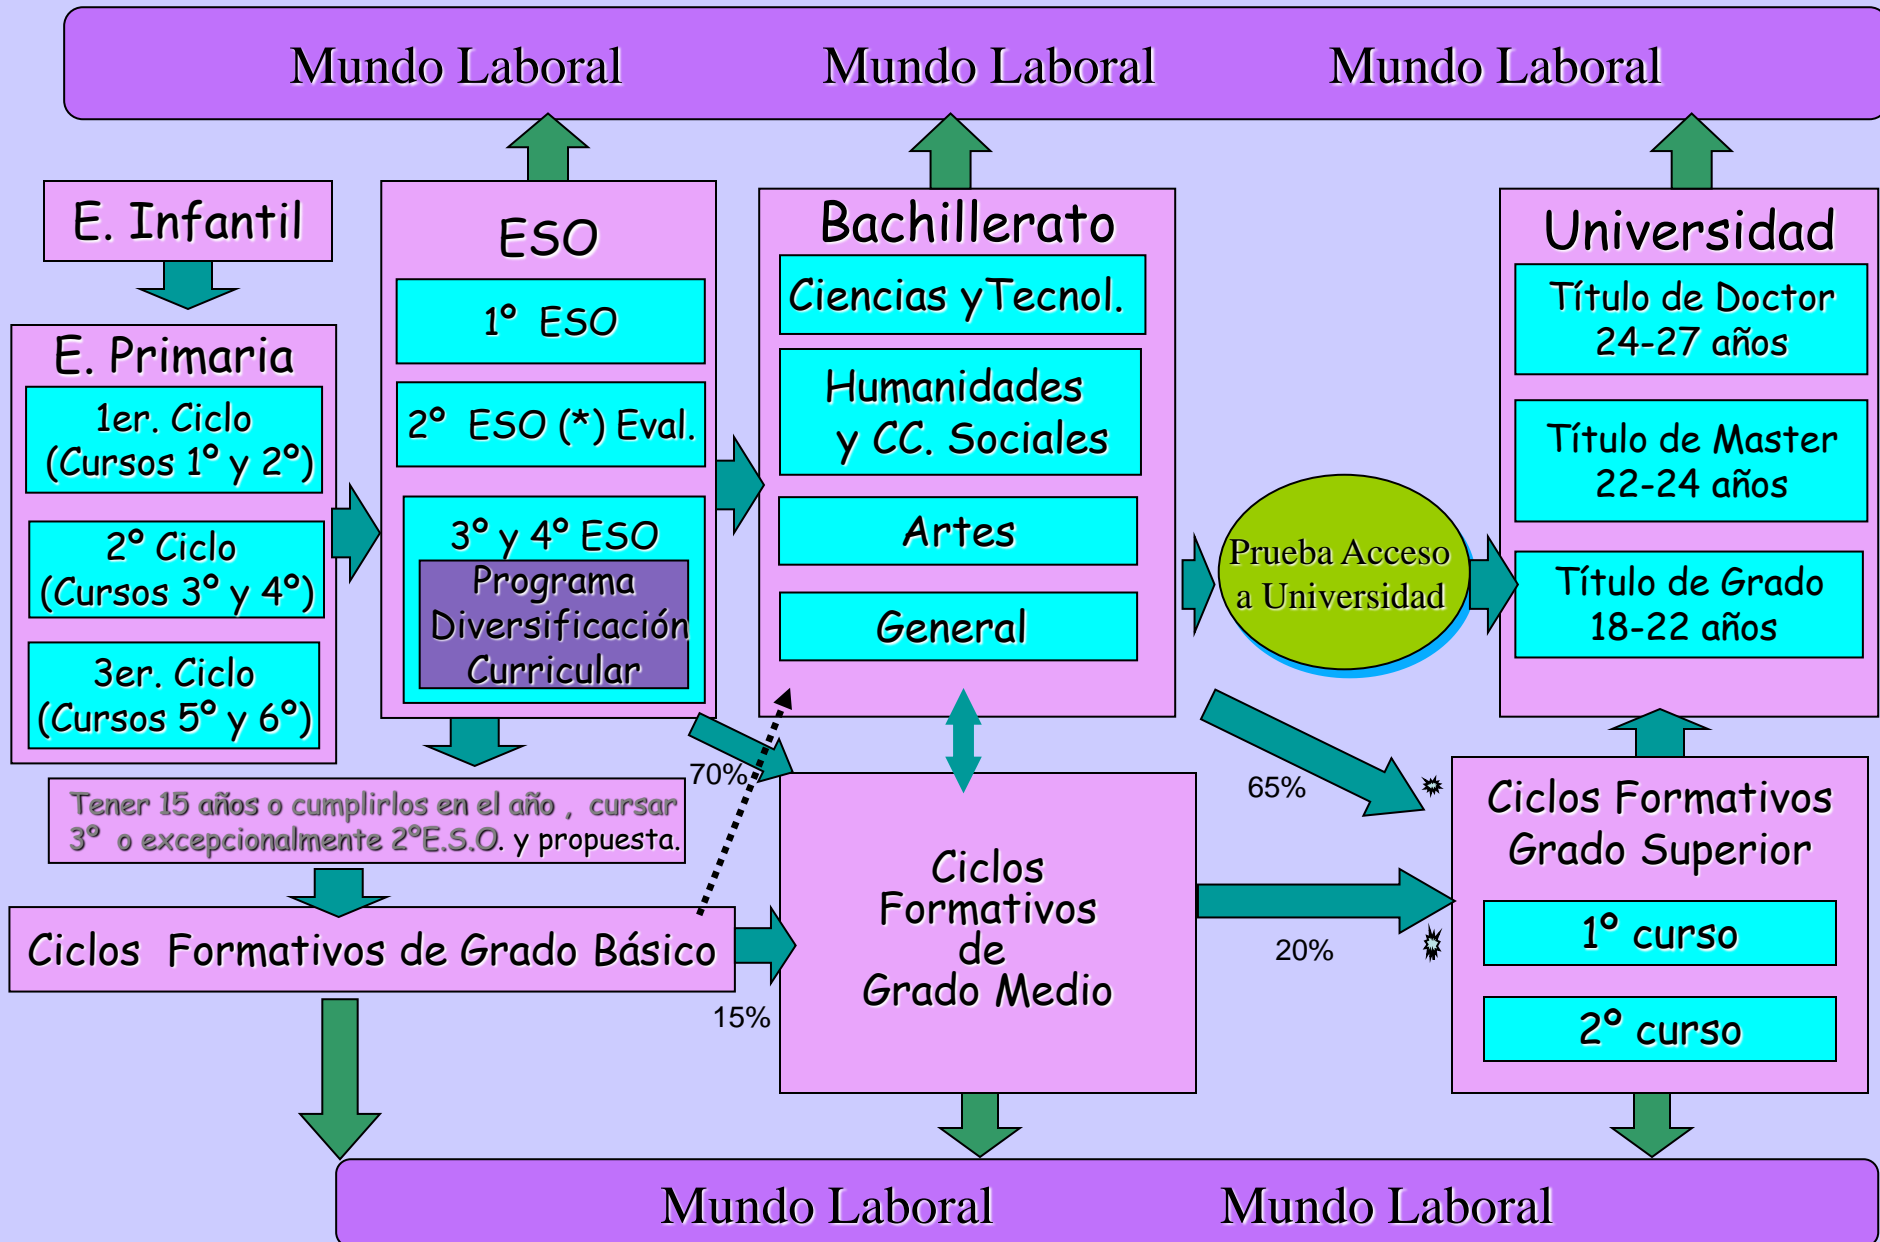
Mundo Laboral Mundo Laboral Mundo Laboral

E. Infantil

E. Primaria

1er. Ciclo (Cursos 1° y 2°)

2° Ciclo (Cursos 3° y 4°)

3er. Ciclo (Cursos 5° y 6°)

ESO

1° ESO

2° ESO (*) Eval.

3° y 4° ESO

Programa Diversificación Curricular

Bachillerato

Ciencias y Tecnol.

Humanidades y CC. Sociales

Artes

General

Prueba Acceso a Universidad

Universidad

Título de Doctor 24-27 años

Título de Master 22-24 años

Título de Grado 18-22 años

Tener 15 años o cumplirlos en el año , cursar 3° o excepcionalmente 2°E.S.O. y propuesta.

70%

65%

Ciclos Formativos Grado Superior

1° curso

2° curso

Ciclos Formativos de Grado Medio

20%

Ciclos Formativos de Grado Básico

15%

Mundo Laboral Mundo Laboral